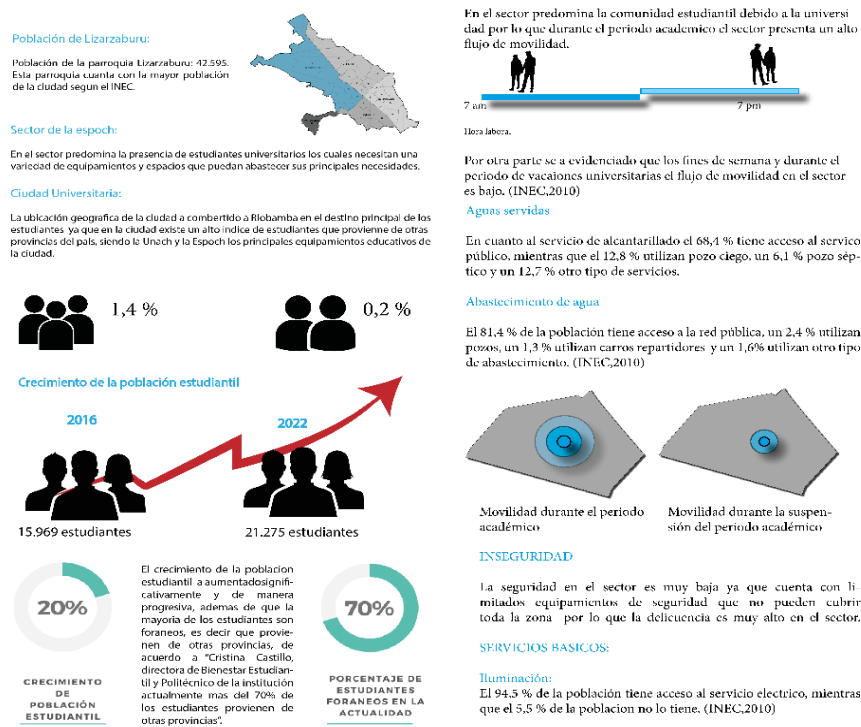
Población de Lizarzaburu:

Población de la parroquia Lizarzaburu: 42.595. Esta parroquia cuanta con la mayor población de la ciudad segun el INEC.

Sector de la espoch:

En el sector predomina la presencia de estudiantes universitarios los cuales necesitan una variedad de equipamientos y espacios que puedan abastecer sus principales necesidades.

Ciudad Universitaria:

La ubicación geografica de la ciudad a combertido a Riobamba en el destino principal de los estudiantes ya que en la ciudad existe un alto indice de estudiantes que provienen de otras provincias del pais, siendo la Unach y la Espoch los principales equipamientos educativos de la ciudad.

1,4 %

0,2 %

Crecimiento de la población estudiantil

2016

2022

15.969 estudiantes

21.275 estudiantes

20%

CRECIMIENTO DE POBLACIÓN ESTUDIANTIL

El crecimiento de la poblacion estudiantil a aumentadosignificativamente y de manera progresiva, ademas de que la mayoria de los estudiantes son foraneos, es decir que provienen de otras provincias, de acuerdo a "Cristina Castillo, directora de Bienestar Estudiantil y Politécnico de la institución actualmente mas del 70% de los estudiantes provienen de otras provincias".

70%

PORCENTAJE DE ESTUDIANTES FORANEOS EN LA ACTUALIDAD

En el sector predomina la comunidad estudiantil debido a la universidad por lo que durante el periodo academico el sector presenta un alto flujo de movilidad.

7 am

7 pm

Hora labora.

Por otra parte se a evidenciado que los fines de semana y durante el periodo de vacaiones universitarias el flujo de movilidad en el sector es bajo. (INEC,2010)

Aguas servidas

En cuanto al servicio de alcantarillado el 68,4 % tiene acceso al servico público, mientras que el 12,8 % utilizan pozo ciego, un 6,1 % pozo séptico y un 12,7 % otro tipo de servicios.

Abastecimiento de agua

El 81,4 % de la población tiene acceso a la red pública, un 2,4 % utilizan pozos, un 1,3 % utilizan carros repartidores y un 1,6% utilizan otro tipo de abastecimiento. (INEC,2010)

Movilidad durante el periodo académico

Movilidad durante la suspensión del periodo académico

INSEGURIDAD

La seguridad en el sector es muy baja ya que cuenta con limitados equipamientos de seguridad que no pueden cubrir toda la zona por lo que la delicuencia es muy alto en el sector.

SERVICIOS BASICOS:

Iluminación:

El 94,5 % de la población tiene acceso al servicio electrico, mientras que el 5,5 % de la poblacion no lo tiene. (INEC,2010)